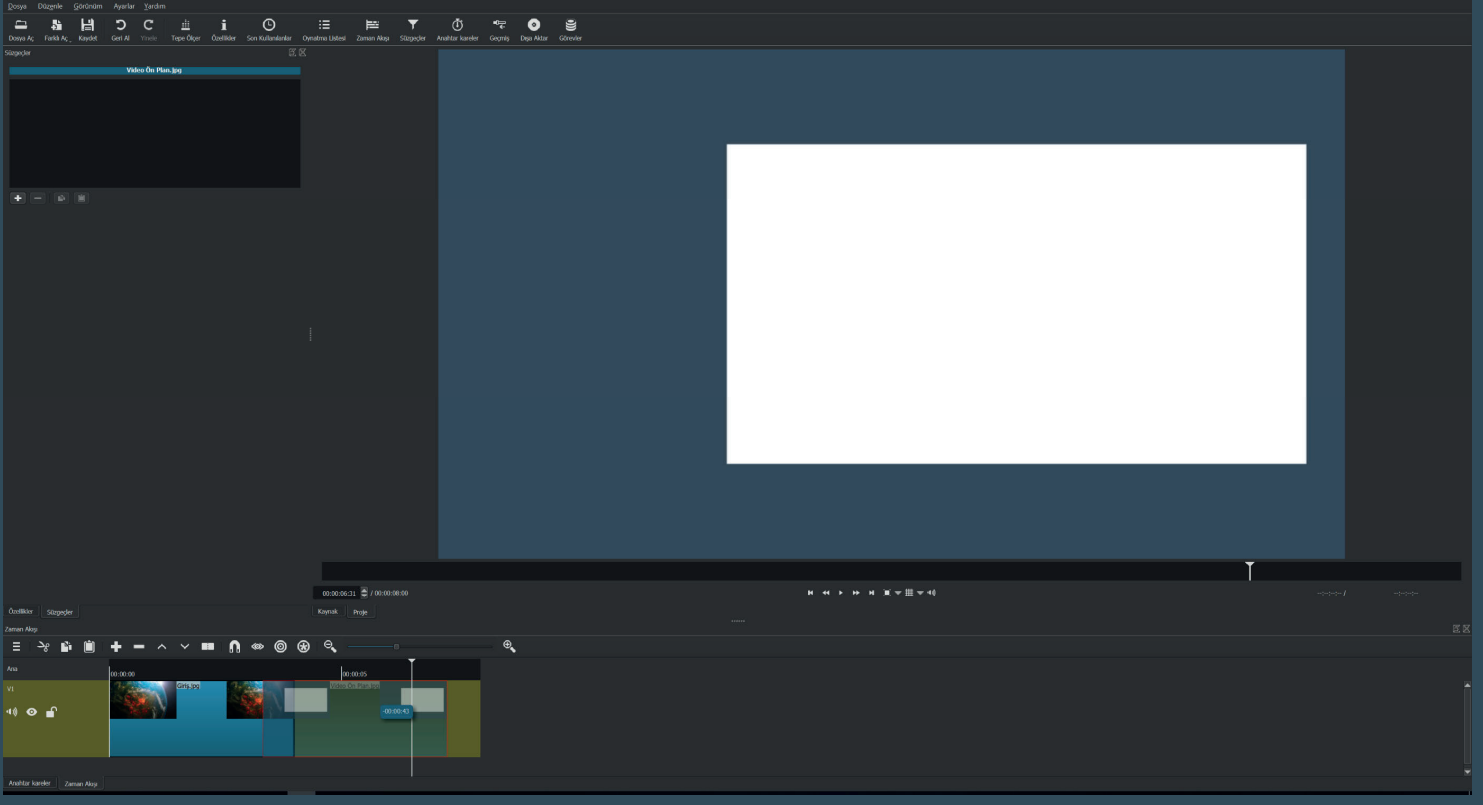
Dosya Düzenle Görünüm Ayarlar Yardım

Dosya Aç Farklı Aç Kaydet Geri Al Yinele Tepe Ölçer Özellikler Son Kullanılanlar Oynatma Listesi Zaman Akışı Süzgeçler Anahtar kareler Geçmiş Dışa Aktar Görevler

Süzgeçler

Video Ön Plan.jpg

00:00:06:31 / 00:00:08:00

--:--:--:-- / --:--:--:--

Özellikler Süzgeçler

Kaynak Proje

Zaman Akışı

Ana

V1

00:00:00

00:00:05

Giriş.jpg

Video Ön Plan.jpg

-00:00:43

Anahtar kareler Zaman Akışı